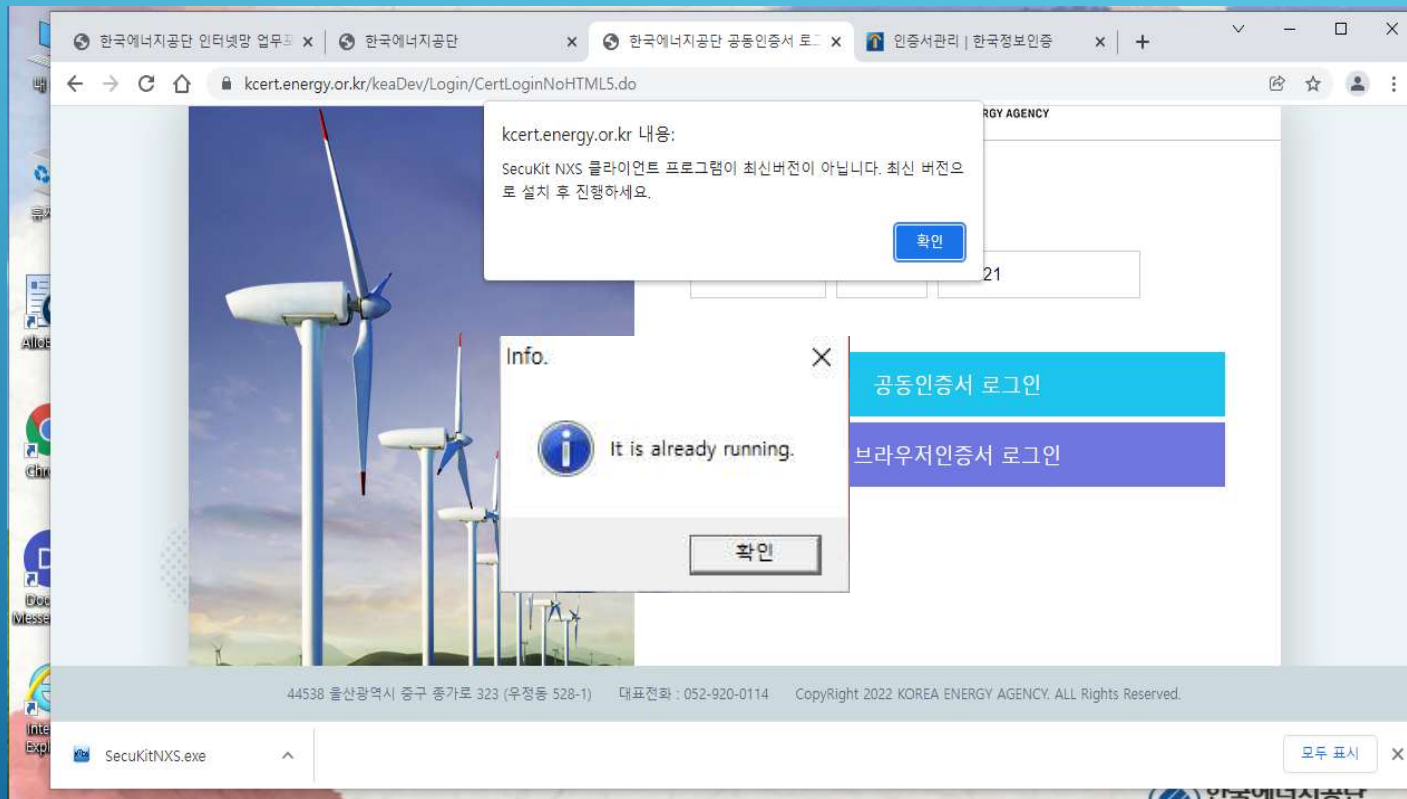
한국에너지공단 인터넷망 업무ㅈ ×
한국에너지공단 ×
한국에너지공단 공동인증서 로그 ×
인증서관리 | 한국정보인증 ×
+

kcert.energy.or.kr/keaDev/Login/CertLoginNoHTML5.do

RGY AGENCY

kcert.energy.or.kr 내용:

SecuKit NXS 클라이언트 프로그램이 최신버전이 아닙니다. 최신 버전으로 설치 후 진행하세요.

확인

21

Info.

It is already running.

확인

공동인증서 로그인

브라우저인증서 로그인

44538 울산광역시 중구 종가로 323 (우정동 528-1) 대표전화 : 052-920-0114 CopyRight 2022 KOREA ENERGY AGENCY. ALL Rights Reserved.

SecuKitNXS.exe

모두 표시

Allo

Chro

Doc Messe

Inte Expl

한국에너지공단